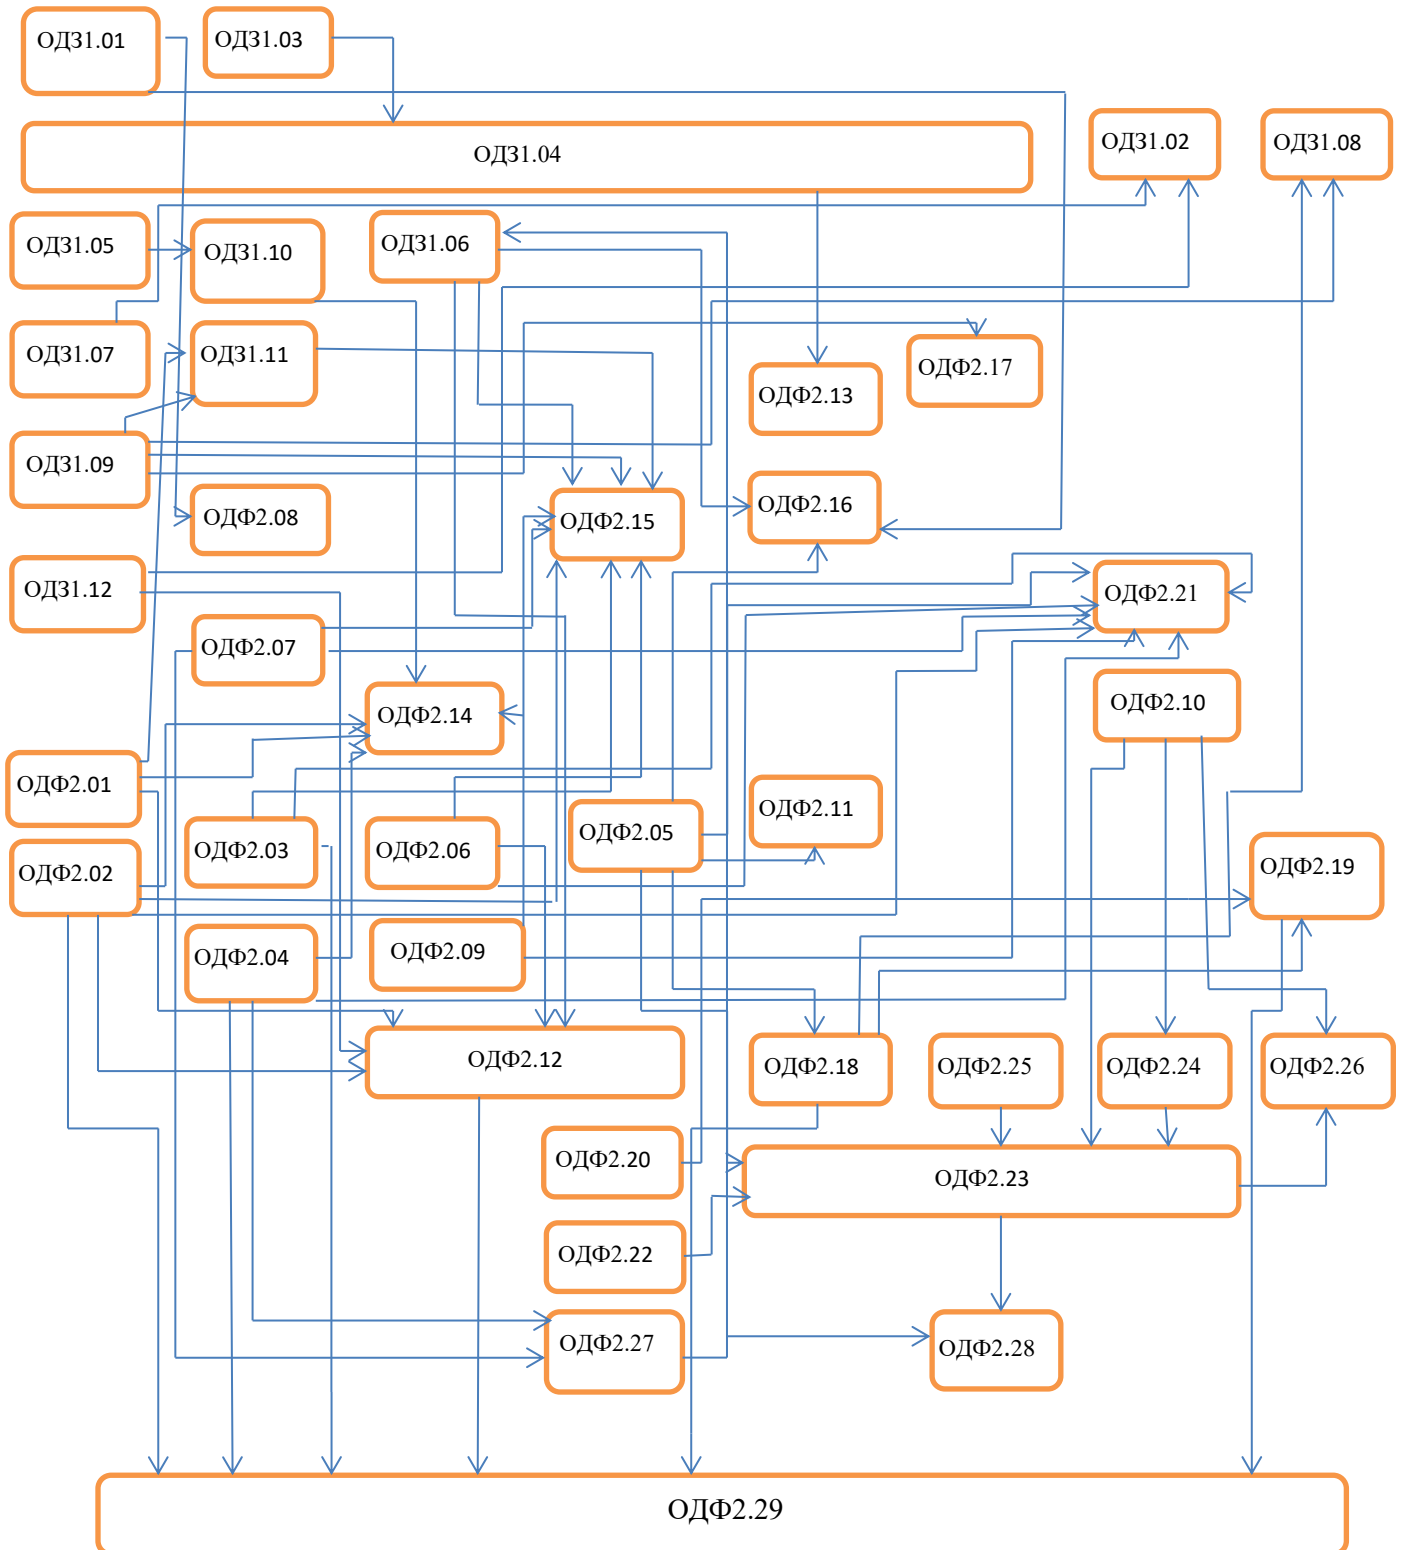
ОДЗ1.01
ОДЗ1.03
ОДЗ1.04
ОДЗ1.02
ОДЗ1.08
ОДЗ1.05
ОДЗ1.10
ОДЗ1.06
ОДЗ1.07
ОДЗ1.11
ОДФ2.17
ОДФ2.13
ОДЗ1.09
ОДФ2.08
ОДФ2.15
ОДФ2.16
ОДЗ1.12
ОДФ2.21
ОДФ2.07
ОДФ2.14
ОДФ2.10
ОДФ2.01
ОДФ2.11
ОДФ2.05
ОДФ2.03
ОДФ2.06
ОДФ2.19
ОДФ2.02
ОДФ2.04
ОДФ2.09
ОДФ2.12
ОДФ2.18
ОДФ2.25
ОДФ2.24
ОДФ2.26
ОДФ2.20
ОДФ2.23
ОДФ2.22
ОДФ2.27
ОДФ2.28
ОДФ2.29